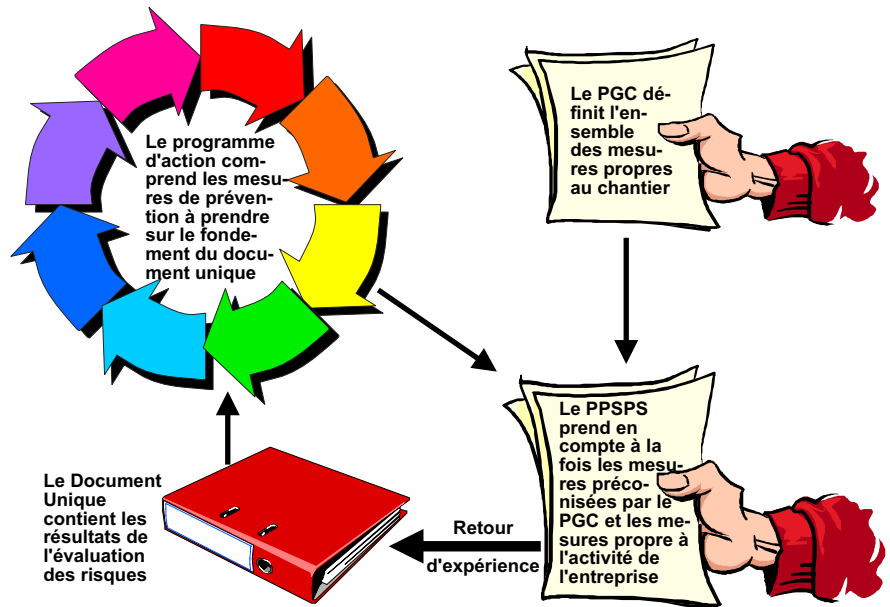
Le programme d'action comprend les mesures de prévention à prendre sur le fondement du document unique

Le PGC définit l'ensemble des mesures propres au chantier

Le PPSPS prend en compte à la fois les mesures préconisées par le PGC et les mesures propre à l'activité de l'entreprise

Retour d'expérience

Le Document Unique contient les résultats de l'évaluation des risques